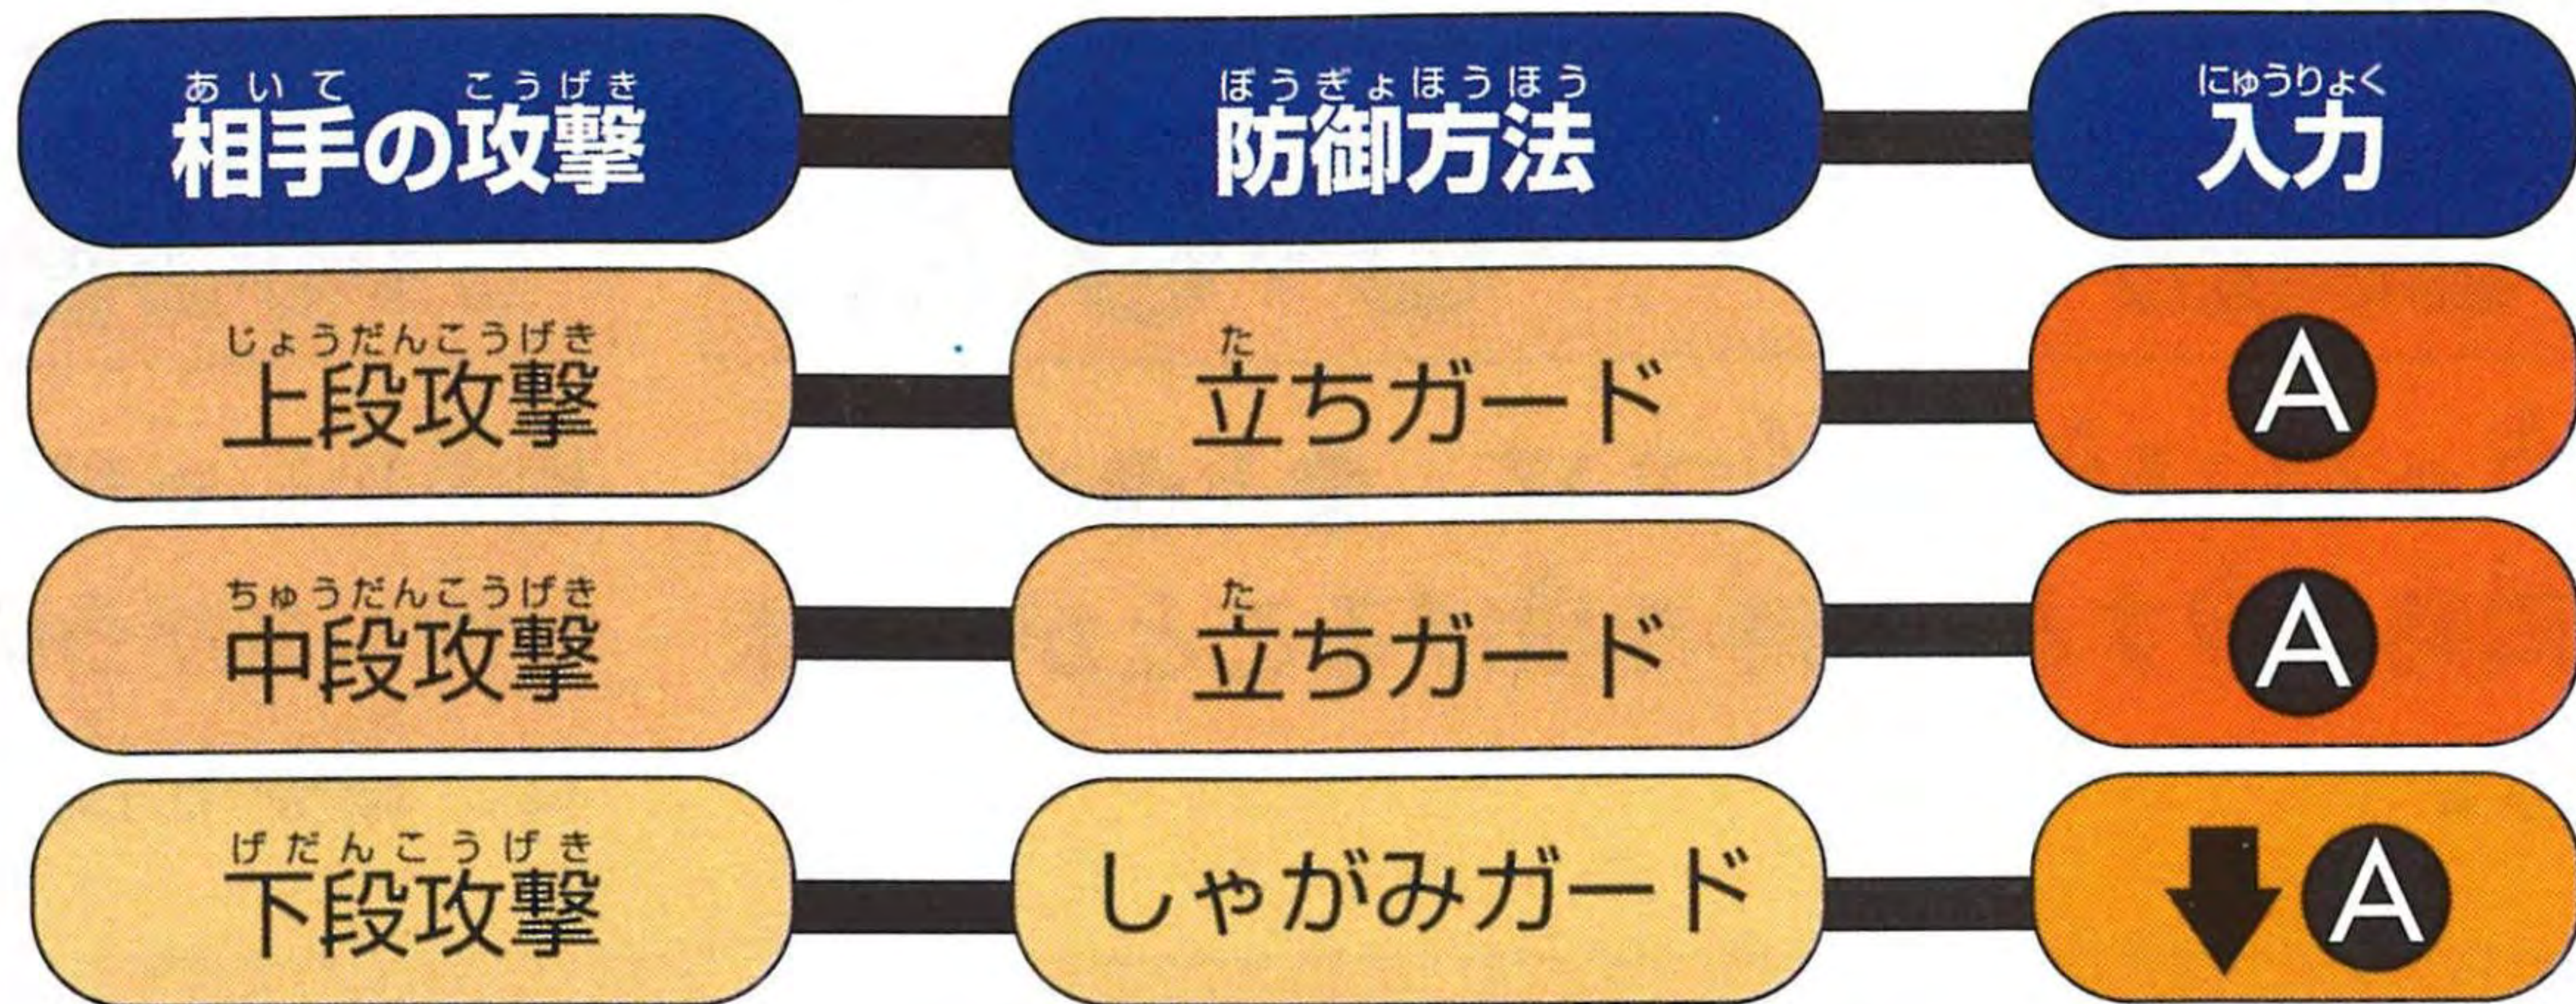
| あいて こうげき 相手の攻撃 | ぼうぎょほうほう 防御方法 | にゅうりょく 入力 |
|---|---|---|
| じょうだんこうげき 上段攻撃 | た 立ちガード | A |
| ちゅうだんこうげき 中段攻撃 | た 立ちガード | A |
| げだんこうげき 下段攻撃 | しゃがみガード | ↓A |